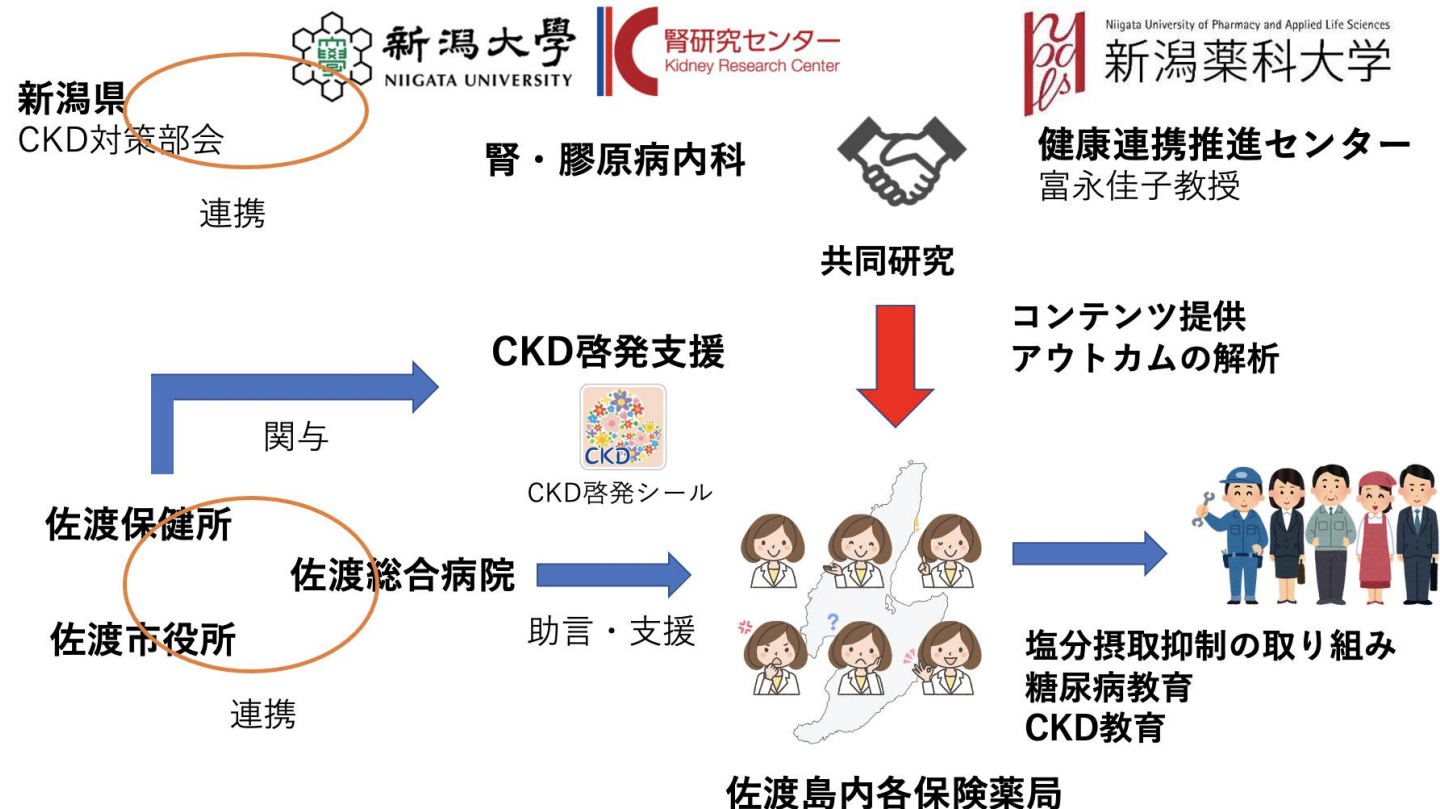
新潟大學
NIIGATA UNIVERSITY
腎研究センター
Kidney Research Center

Niigata University of Pharmacy and Applied Life Sciences
新潟薬科大学

新潟県
CKD対策部会

連携

腎・膠原病内科

健康連携推進センター
富永佳子教授

共同研究

コンテンツ提供
アウトカムの解析

CKD啓発支援

CKD
CKD啓発シール

関与

佐渡保健所

佐渡総合病院

佐渡市役所

連携

助言・支援

塩分摂取抑制の取り組み
糖尿病教育
CKD教育

佐渡島内各保険薬局